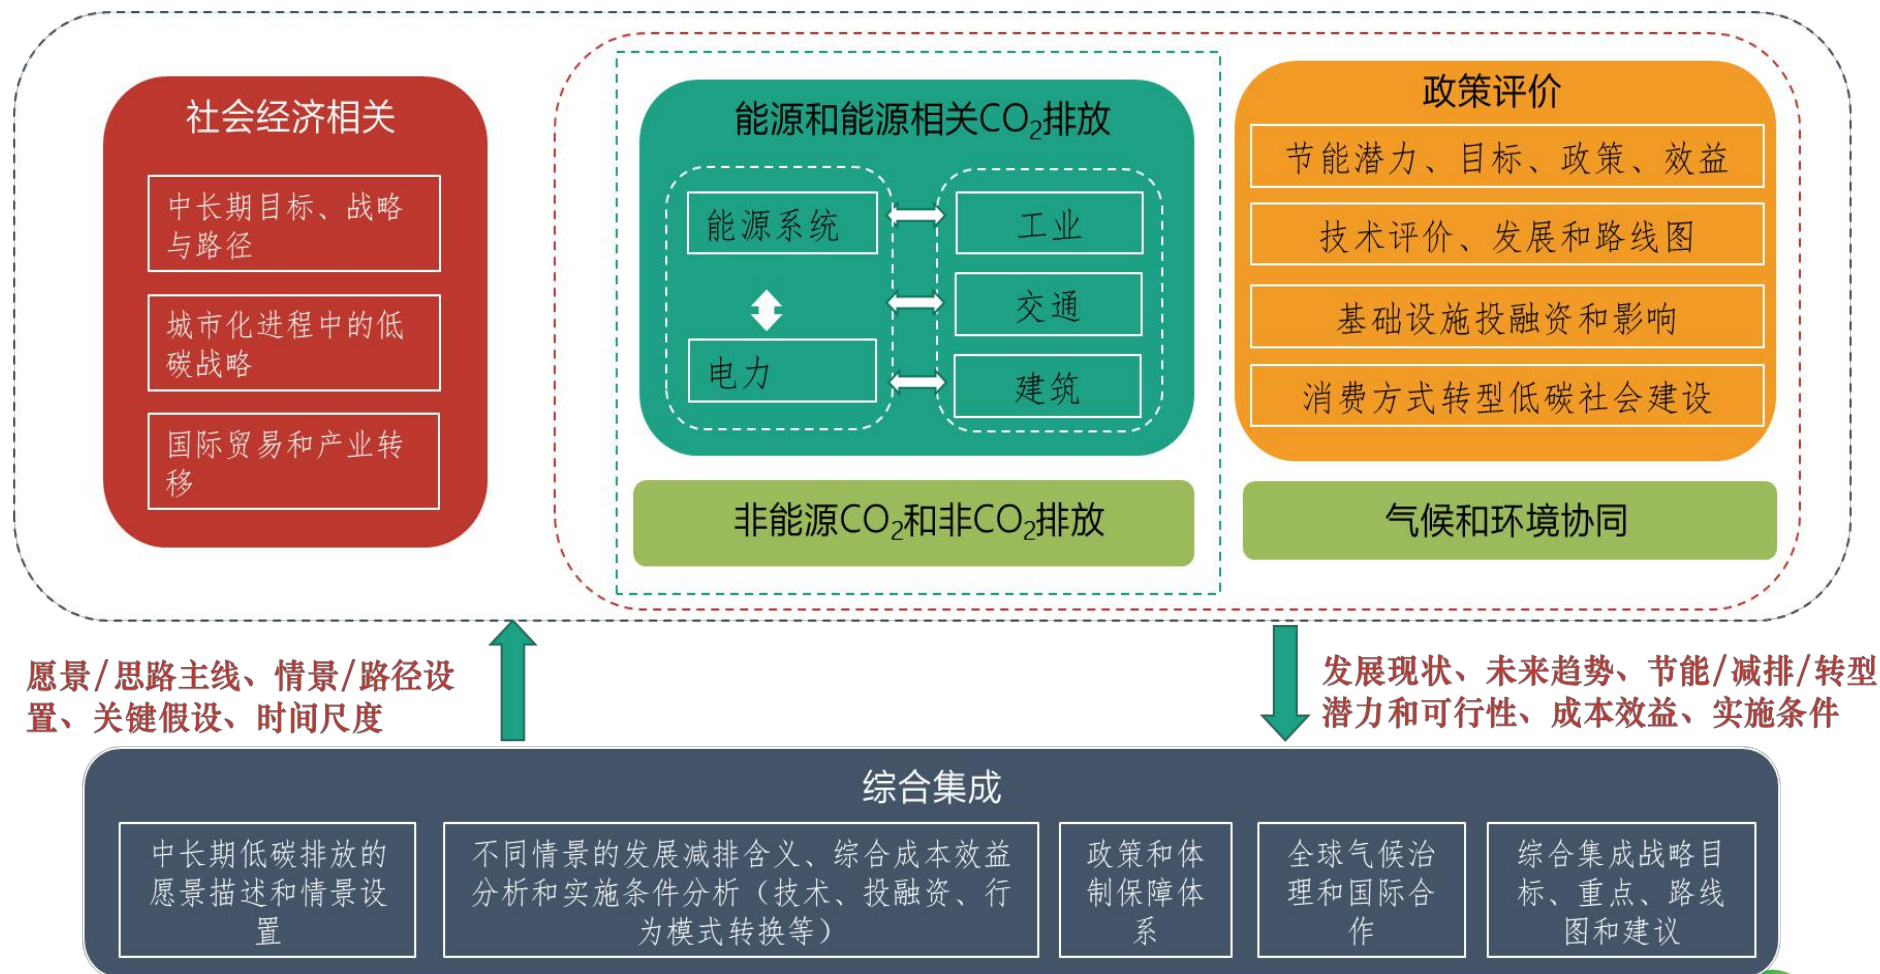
社会经济相关

中长期目标、战略与路径

城市化进程中的低碳战略

国际贸易和产业转移

能源和能源相关$CO_2$排放

能源系统

电力

工业

交通

建筑

非能源$CO_2$和非$CO_2$排放

政策评价

节能潜力、目标、政策、效益

技术评价、发展和路线图

基础设施投融资和影响

消费方式转型低碳社会建设

气候和环境协同

愿景/思路主线、情景/路径设置、关键假设、时间尺度

发展现状、未来趋势、节能/减排/转型潜力和可行性、成本效益、实施条件

综合集成

中长期低碳排放的愿景描述和情景设置

不同情景的发展减排含义、综合成本效益分析和实施条件分析（技术、投融资、行为模式转换等）

政策和体制保障体系

全球气候治理和国际合作

综合集成战略目标、重点、路线图和建议